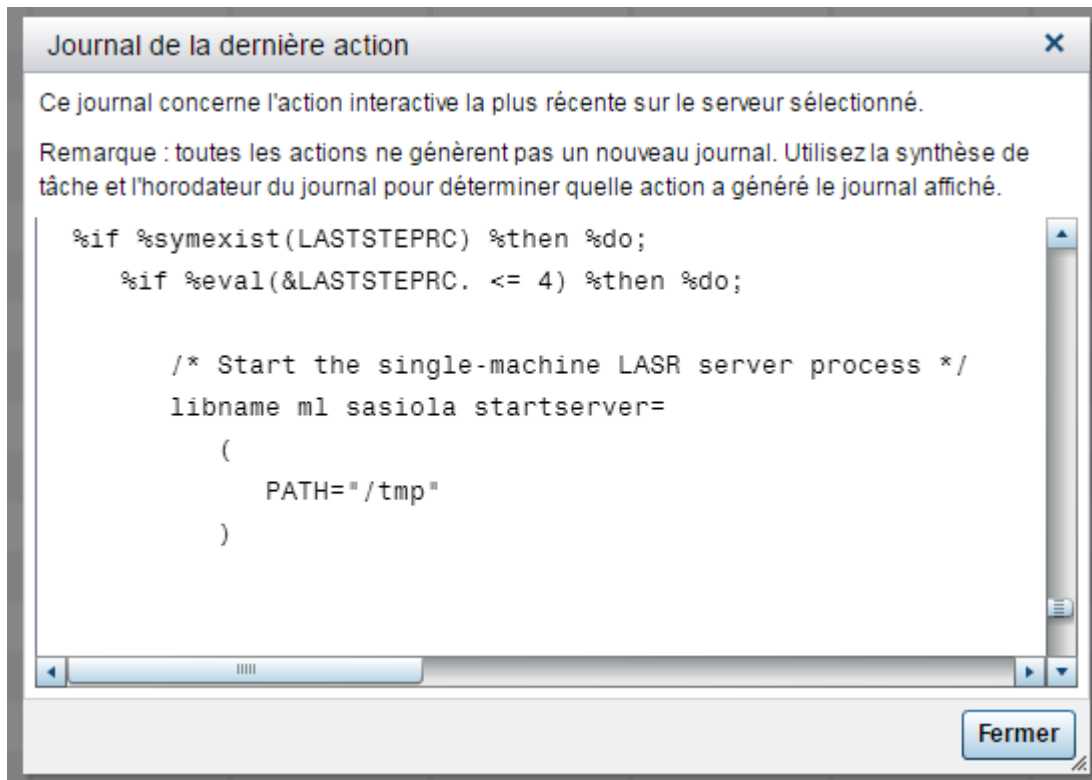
Journal de la dernière action

Ce journal concerne l'action interactive la plus récente sur le serveur sélectionné.

Remarque : toutes les actions ne génèrent pas un nouveau journal. Utilisez la synthèse de tâche et l'horodateur du journal pour déterminer quelle action a généré le journal affiché.

%if %symexist(LASTSTEPRC) %then %do;
%if %eval(&LASTSTEPRC. <= 4) %then %do;

/* Start the single-machine LASR server process */
libname ml sasiola startserver=
(
PATH="/tmp"
)

Fermer